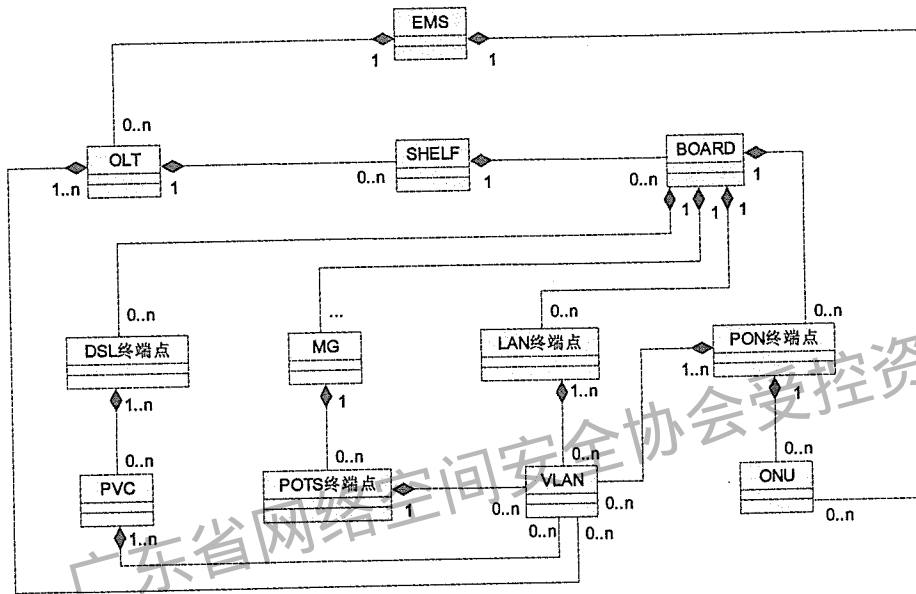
EMS
1
1
0..n
OLT
1..n
1
SHELF
0..n
1
BOARD
0..n
1
1
1
1
0..n
DSL终端点
1..n
0..n
PVC
1..n
...
MG
1
0..n
POTS终端点
1
0..n
LAN终端点
1..n
VLAN
0..n
0..n
0..n
0..n
PON终端点
1..n
1
0..n
ONU
0..n
广东省网络空间安全协会受控资